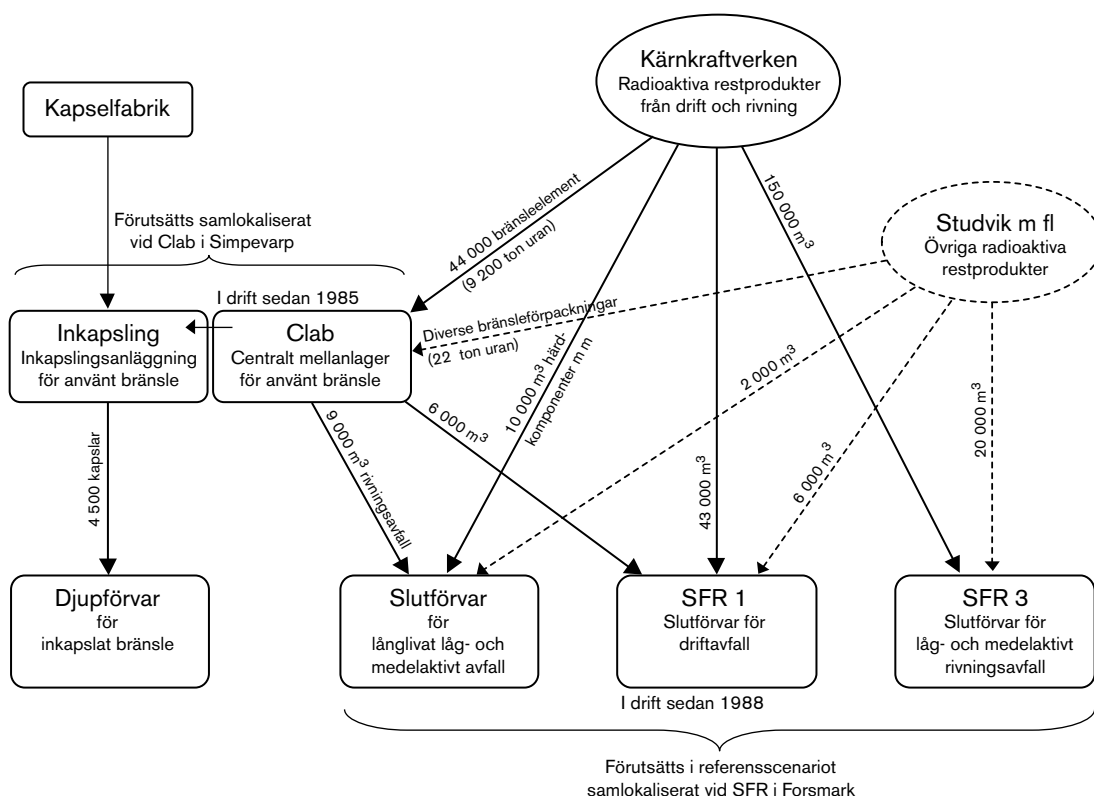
Kärnkraftverken
Radioaktiva restprodukter från drift och rivning

Kapselfabrik

Förutsätts samlokaliserat vid Clab i Simpevarp

44 000 bränsleelement
(9 200 ton uran)

150 000 $m^3$

Studvik m fl
Övriga radioaktiva restprodukter

I drift sedan 1985

Inkapsling
Inkapslingsanläggning för använt bränsle

Clab
Centralt mellanlager för använt bränsle

Diverse bränsleförpackningar
(22 ton uran)

10 000 $m^3$ härd-komponenter m m

2 000 $m^3$

20 000 $m^3$

6 000 $m^3$

9 000 $m^3$ rivningsavfall

4 500 kapslar

43 000 $m^3$

6 000 $m^3$

Djupförvar
för inkapslat bränsle

Slutförvar
för långlivat låg- och medelaktivt avfall

SFR 1
Slutförvar för driftavfall

SFR 3
Slutförvar för låg- och medelaktivt rivningsavfall

I drift sedan 1988

Förutsätts i referensscenariot samlokaliserat vid SFR i Forsmark